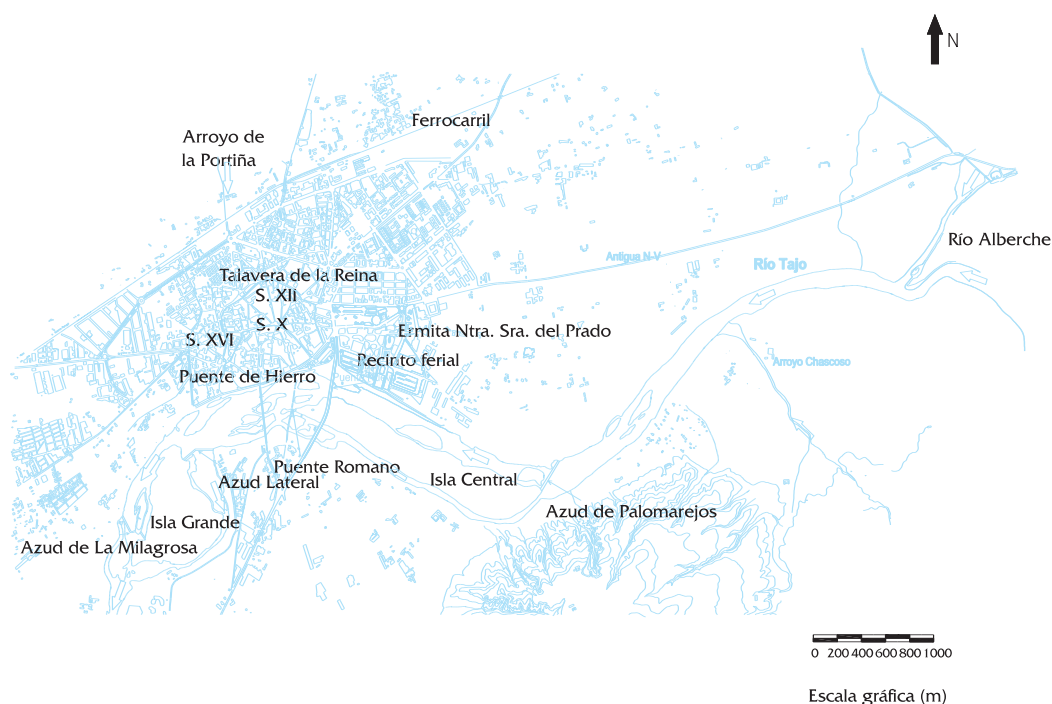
N

Ferrocarril

Arroyo de la Portiña

Río Alberche

Antigua N-V

Río Tajo

Talavera de la Reina

S. XII

S. X

S. XVI

Ermita Ntra. Sra. del Prado

Recinto ferial

Arroyo Chascoso

Puente de Hierro

Puente Romano

Azud Lateral

Isla Central

Azud de Palomarejos

Isla Grande

Azud de La Milagrosa

0 200 400 600 800 1000

Escala gráfica (m)